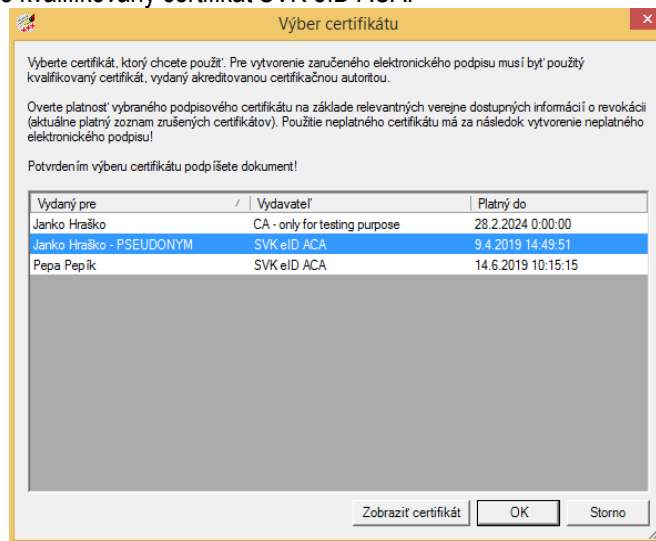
o kvalifikovaný certifikát SVK eID ACA.

Výber certifikátu

Vyberte certifikát, ktorý chcete použiť. Pre vytvorenie zaručeného elektronického podpisu musí byť použitý kvalifikovaný certifikát, vydaný akreditovanou certifikačnou autoritou.

Overte platnosť vybraného podpisového certifikátu na základe relevantných verejne dostupných informácií o revokácii (aktuálne platný zoznam zrušených certifikátov). Použitie neplatného certifikátu má za následok vytvorenie neplatného elektronického podpisu!

Potvrdením výberu certifikátu podpíšete dokument!

| Vydaný pre | Vydavateľ | Platný do |
|---|---|---|
| Janko Hraško | CA - only for testing purpose | 28.2.2024 0:00:00 |
| Janko Hraško - PSEUDONYM | SVK eID ACA | 9.4.2019 14:49:51 |
| Pepa Pepík | SVK eID ACA | 14.6.2019 10:15:15 |

Zobraziť certifikát | OK | Storno